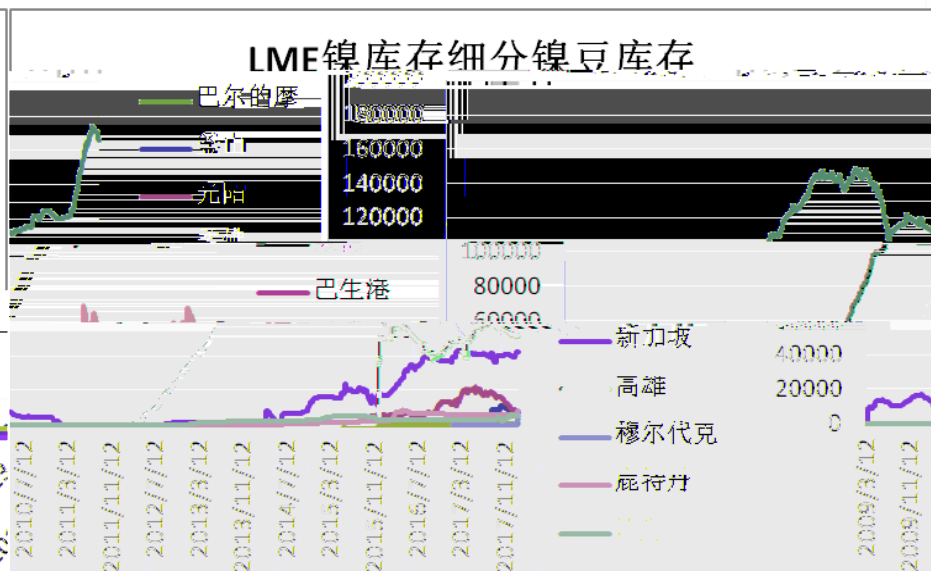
LME镍库存细分镍豆库存

巴尔的摩
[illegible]
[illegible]
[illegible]
巴生港
新加坡
高雄
穆尔代克
鹿特丹
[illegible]

180000
160000
140000
120000
100000
80000
60000
40000
20000
0

2010/7/12
2011/3/12
2011/11/12
2012/7/12
2013/3/12
2013/11/12
2014/7/12
2015/3/12
2015/11/12
2016/7/12
2017/3/12
2017/11/12
2009/3/12
2009/11/12